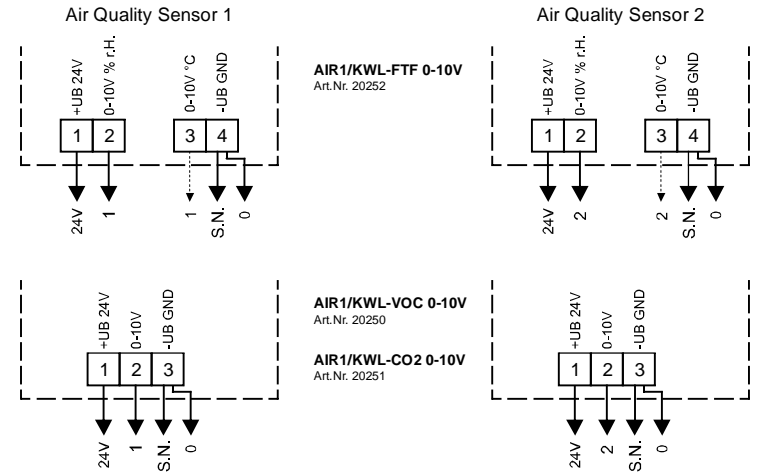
Air Quality Sensor 1

Air Quality Sensor 2

+UB 24V
0-10V % r.H.
0-10V °C
-UB GND

1 2 3 4

24V 1 1 S.N. 0

AIR1/KWL-FTF 0-10V
Art.Nr. 20252

+UB 24V
0-10V % r.H.
0-10V °C
-UB GND

1 2 3 4

24V 2 2 S.N. 0

+UB 24V
0-10V
-UB GND

1 2 3

24V 1 S.N. 0

AIR1/KWL-VOC 0-10V
Art.Nr. 20250

AIR1/KWL-CO2 0-10V
Art.Nr. 20251

+UB 24V
0-10V
-UB GND

1 2 3

24V 2 S.N. 0